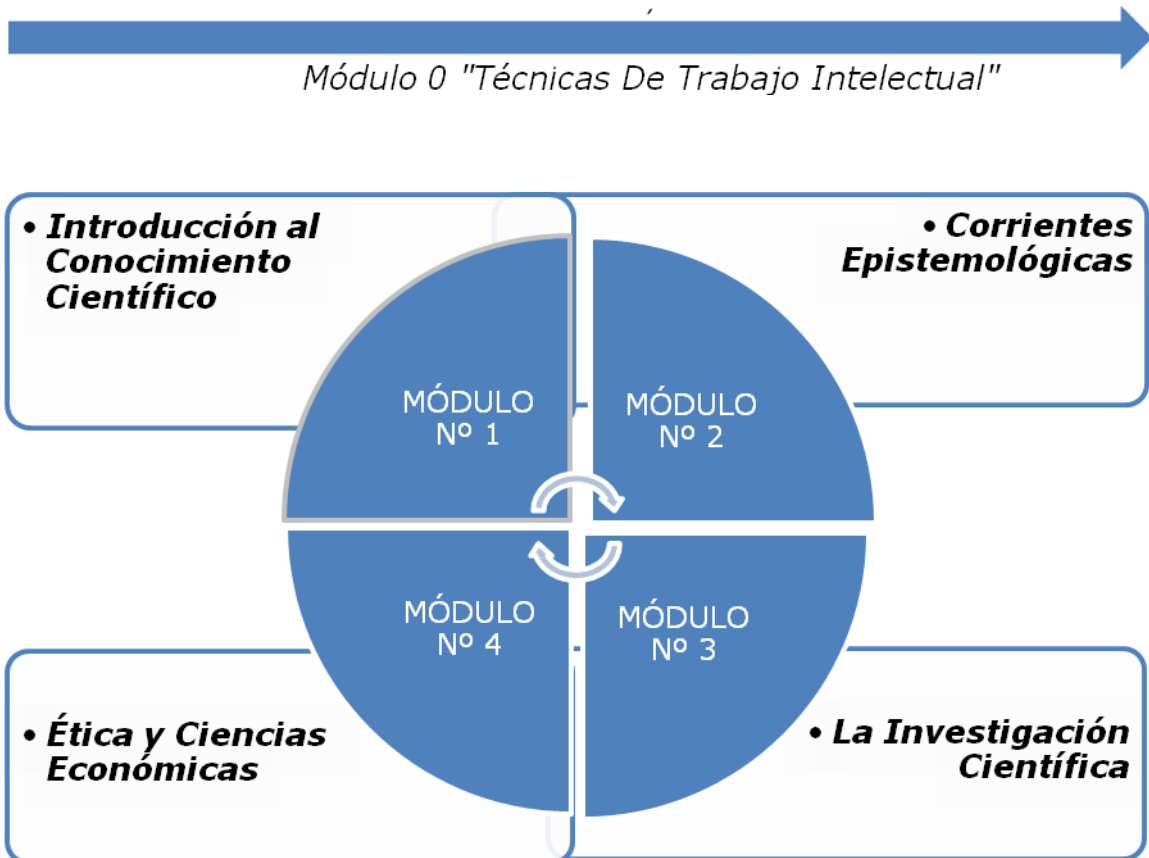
Módulo 0 "Técnicas De Trabajo Intelectual"

• Introducción al Conocimiento Científico

• Corrientes Epistemológicas

MÓDULO Nº 1

MÓDULO Nº 2

MÓDULO Nº 4

MÓDULO Nº 3

• Ética y Ciencias Económicas

• La Investigación Científica